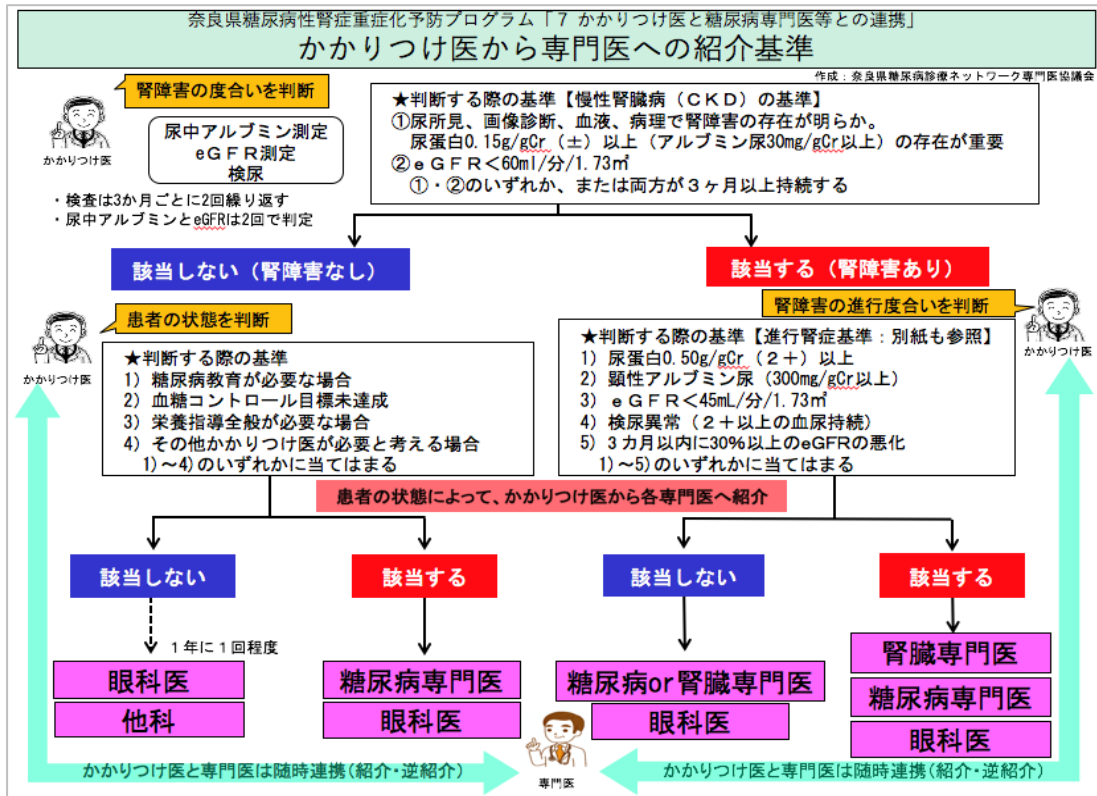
奈良県糖尿病性腎症重症化予防プログラム「7 かかりつけ医と糖尿病専門医等との連携」
かかりつけ医から専門医への紹介基準

作成：奈良県糖尿病診療ネットワーク専門医協議会

腎障害の度合いを判断

かかりつけ医

尿中アルブミン測定
eGFR測定
検尿

・検査は3か月ごとに2回繰り返す
・尿中アルブミンとeGFRは2回で判定

★判断する際の基準【慢性腎臓病（CKD）の基準】
①尿所見、画像診断、血液、病理で腎障害の存在が明らか。
尿蛋白0.15g/gCr（±）以上（アルブミン尿30mg/gCr以上）の存在が重要
②eGFR＜60ml/分/1.73㎡
①・②のいずれか、または両方が３ヶ月以上持続する

該当しない（腎障害なし）

該当する（腎障害あり）

患者の状態を判断

かかりつけ医

★判断する際の基準
1）糖尿病教育が必要な場合
2）血糖コントロール目標未達成
3）栄養指導全般が必要な場合
4）その他かかりつけ医が必要と考える場合
1)～4)のいずれかに当てはまる

腎障害の進行度合いを判断

かかりつけ医

★判断する際の基準【進行腎症基準：別紙も参照】
1）尿蛋白0.50g/gCr（２＋）以上
2）顕性アルブミン尿（300mg/gCr以上）
3）eGFR＜45mL/分/1.73㎡
4）検尿異常（２＋以上の血尿持続）
5）3カ月以内に30%以上のeGFRの悪化
1)～5)のいずれかに当てはまる

患者の状態によって、かかりつけ医から各専門医へ紹介

該当しない

該当する

該当しない

該当する

１年に１回程度

眼科医
他科

糖尿病専門医
眼科医

糖尿病or腎臓専門医
眼科医

腎臓専門医
糖尿病専門医
眼科医

かかりつけ医と専門医は随時連携（紹介・逆紹介）

専門医

かかりつけ医と専門医は随時連携（紹介・逆紹介）